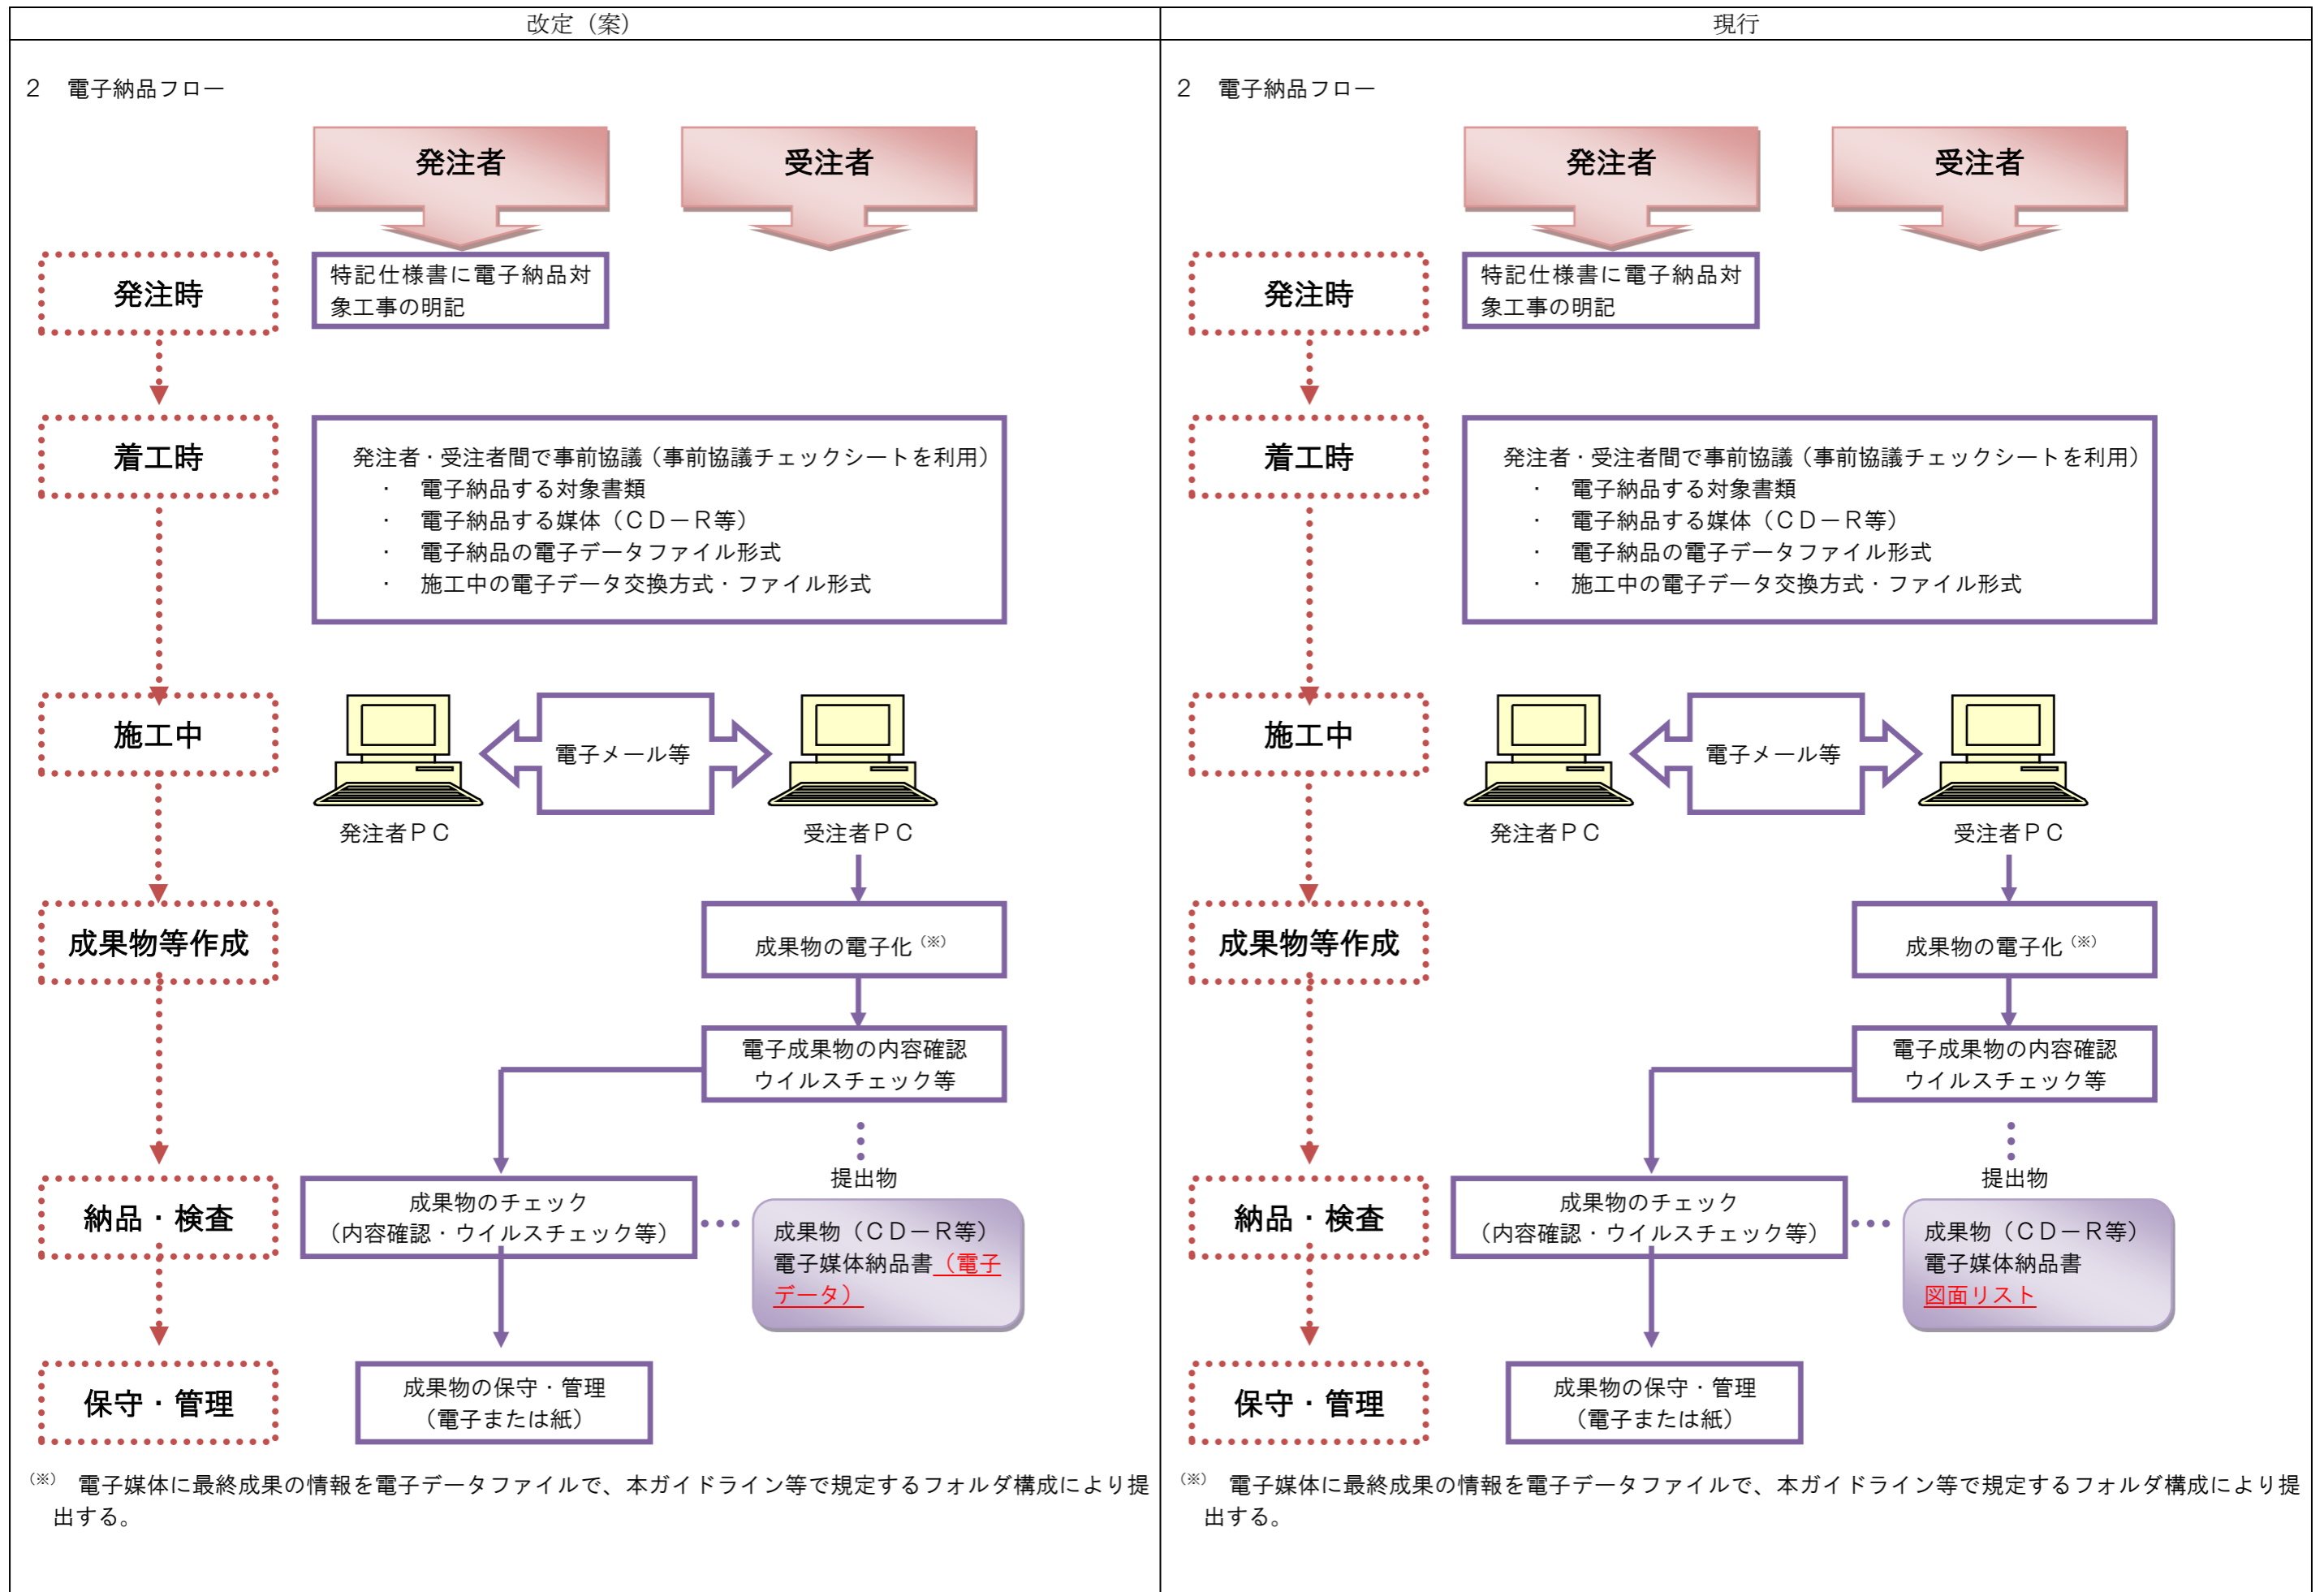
改定（案）

2　電子納品フロー

発注者

受注者

発注時

特記仕様書に電子納品対象工事の明記

着工時

発注者・受注者間で事前協議（事前協議チェックシートを利用）
・　電子納品する対象書類
・　電子納品する媒体（CD－R等）
・　電子納品の電子データファイル形式
・　施工中の電子データ交換方式・ファイル形式

施工中

電子メール等

発注者ＰＣ

受注者ＰＣ

成果物等作成

成果物の電子化 $^{(※)}$

電子成果物の内容確認
ウイルスチェック等

提出物

納品・検査

成果物のチェック
（内容確認・ウイルスチェック等）

成果物（CD－R等）
電子媒体納品書（電子データ）

保守・管理

成果物の保守・管理
（電子または紙）

$^{(※)}$ 電子媒体に最終成果の情報を電子データファイルで、本ガイドライン等で規定するフォルダ構成により提出する。

現行

2　電子納品フロー

発注者

受注者

発注時

特記仕様書に電子納品対象工事の明記

着工時

発注者・受注者間で事前協議（事前協議チェックシートを利用）
・　電子納品する対象書類
・　電子納品する媒体（CD－R等）
・　電子納品の電子データファイル形式
・　施工中の電子データ交換方式・ファイル形式

施工中

電子メール等

発注者ＰＣ

受注者ＰＣ

成果物等作成

成果物の電子化 $^{(※)}$

電子成果物の内容確認
ウイルスチェック等

提出物

納品・検査

成果物のチェック
（内容確認・ウイルスチェック等）

成果物（CD－R等）
電子媒体納品書
図面リスト

保守・管理

成果物の保守・管理
（電子または紙）

$^{(※)}$ 電子媒体に最終成果の情報を電子データファイルで、本ガイドライン等で規定するフォルダ構成により提出する。